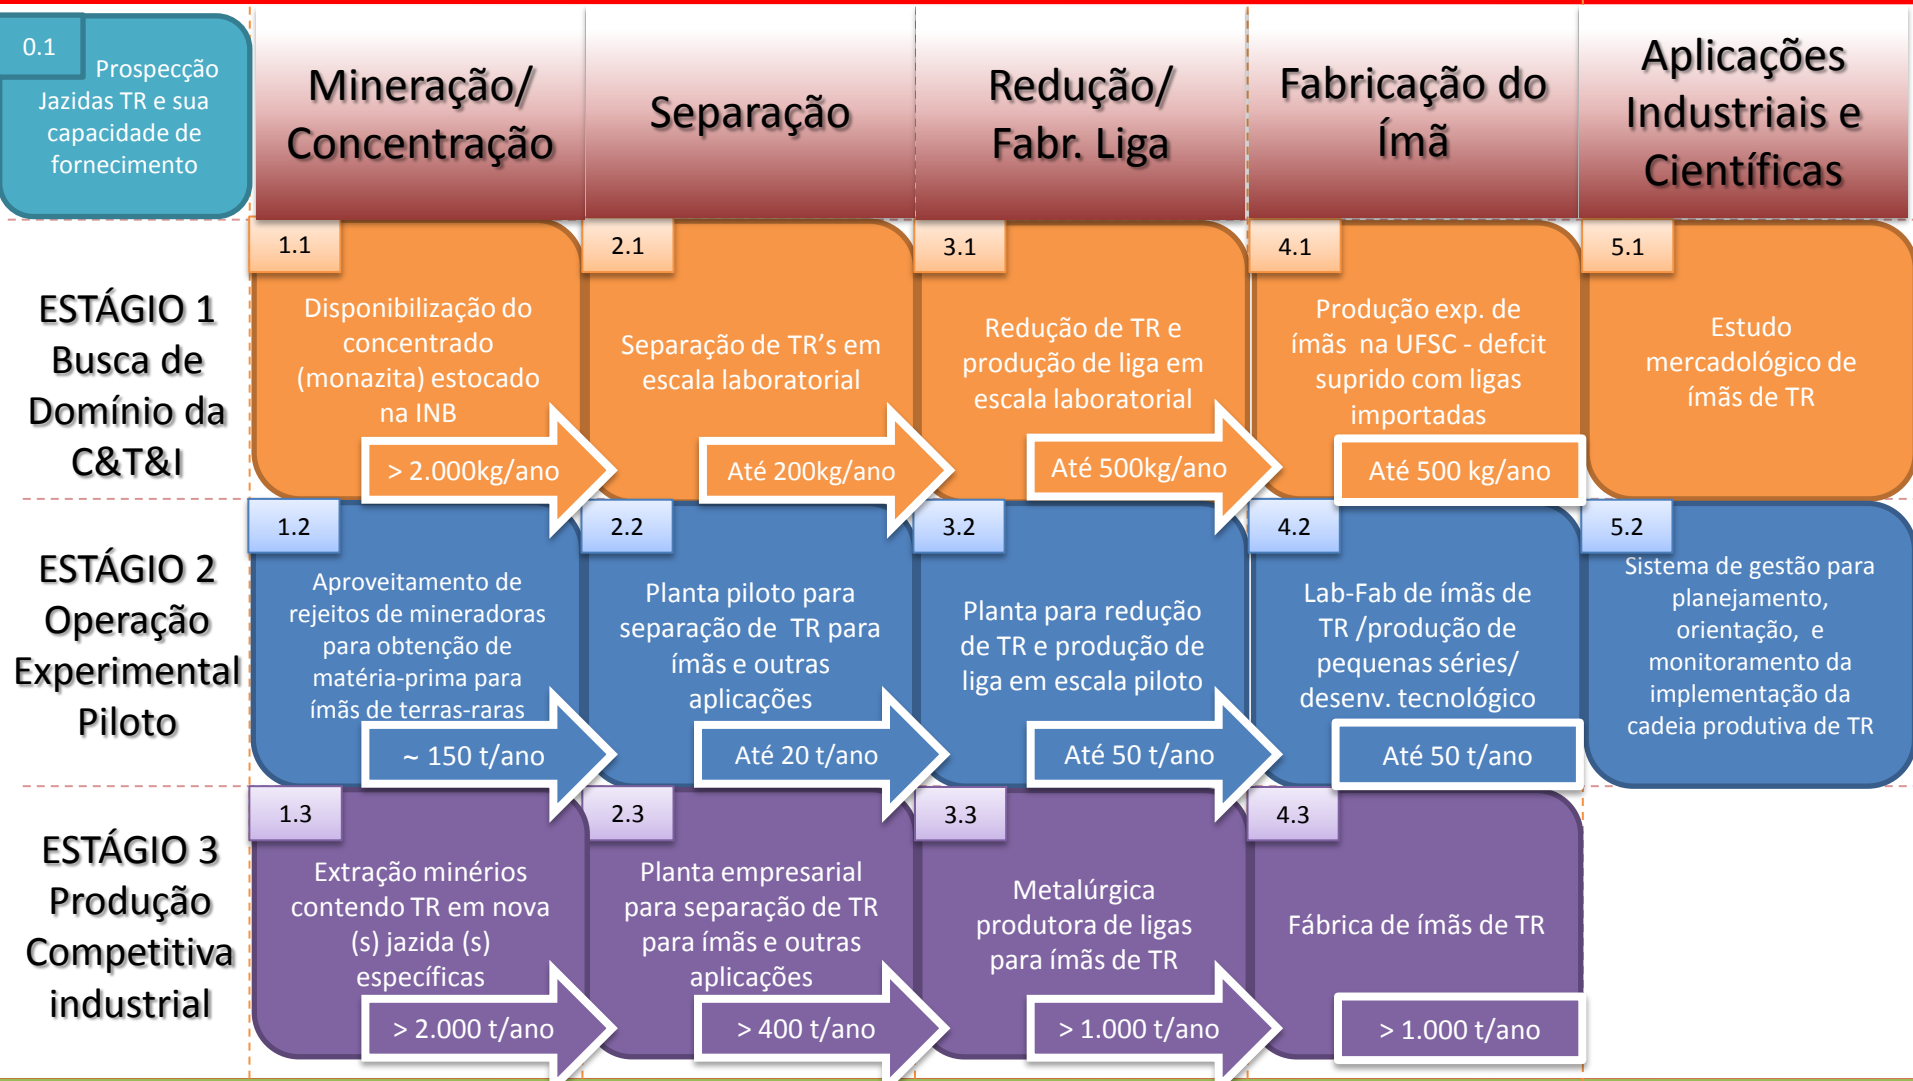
0.1

Prospecção Jazidas TR e sua capacidade de fornecimento

| | Mineração/ Concentração | Separação | Redução/ Fabr. Liga | Fabricação do Ímã | Aplicações Industriais e Científicas |
|---|---|---|---|---|---|
| ESTÁGIO 1 Busca de Domínio da C&T&I | 1.1 Disponibilização do concentrado (monazita) estocado na INB > 2.000kg/ano | 2.1 Separação de TR's em escala laboratorial Até 200kg/ano | 3.1 Redução de TR e produção de liga em escala laboratorial Até 500kg/ano | 4.1 Produção exp. de ímãs na UFSC - defcit suprido com ligas importadas Até 500 kg/ano | 5.1 Estudo mercadológico de ímãs de TR |
| ESTÁGIO 2 Operação Experimental Piloto | 1.2 Aproveitamento de rejeitos de mineradoras para obtenção de matéria-prima para ímãs de terras-raras ~ 150 t/ano | 2.2 Planta piloto para separação de TR para ímãs e outras aplicações Até 20 t/ano | 3.2 Planta para redução de TR e produção de liga em escala piloto Até 50 t/ano | 4.2 Lab-Fab de ímãs de TR /produção de pequenas séries/ desenv. tecnológico Até 50 t/ano | 5.2 Sistema de gestão para planejamento, orientação, e monitoramento da implementação da cadeia produtiva de TR |
| ESTÁGIO 3 Produção Competitiva industrial | 1.3 Extração minérios contendo TR em nova (s) jazida (s) específicas > 2.000 t/ano | 2.3 Planta empresarial para separação de TR para ímãs e outras aplicações > 400 t/ano | 3.3 Metalúrgica produtora de ligas para ímãs de TR > 1.000 t/ano | 4.3 Fábrica de ímãs de TR > 1.000 t/ano | |